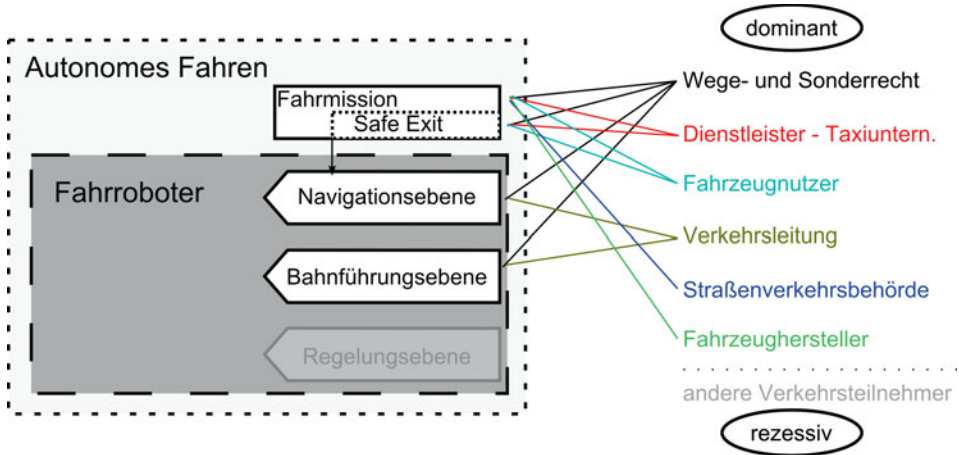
dominant

Autonomes Fahren

Fahrmission

Safe Exit

Fahrroboter

Navigationsebene

Bahnführungsebene

Regelungsebene

Wege- und Sonderrecht

Dienstleister - Taxiuntern.

Fahrzeugnutzer

Verkehrsleitung

Straßenverkehrsbehörde

Fahrzeughersteller

andere Verkehrsteilnehmer

rezessiv